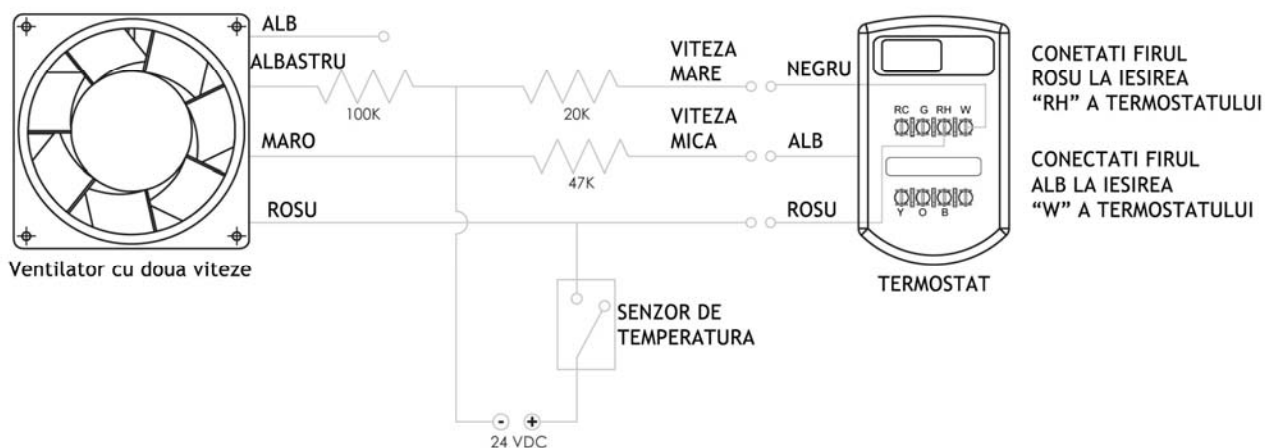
ALB

ALBASTRU

100K

MARO

ROSU

Ventilator cu doua viteze

VITEZA MARE

20K

VITEZA MICA

47K

NEGRU

ALB

ROSU

RC G RH W

Y O B

TERMOSTAT

CONETATI FIRUL ROSU LA IESIREA "RH" A TERMOSTATULUI

CONECTATI FIRUL ALB LA IESIREA "W" A TERMOSTATULUI

SENZOR DE TEMPERATURA

- +

24 VDC